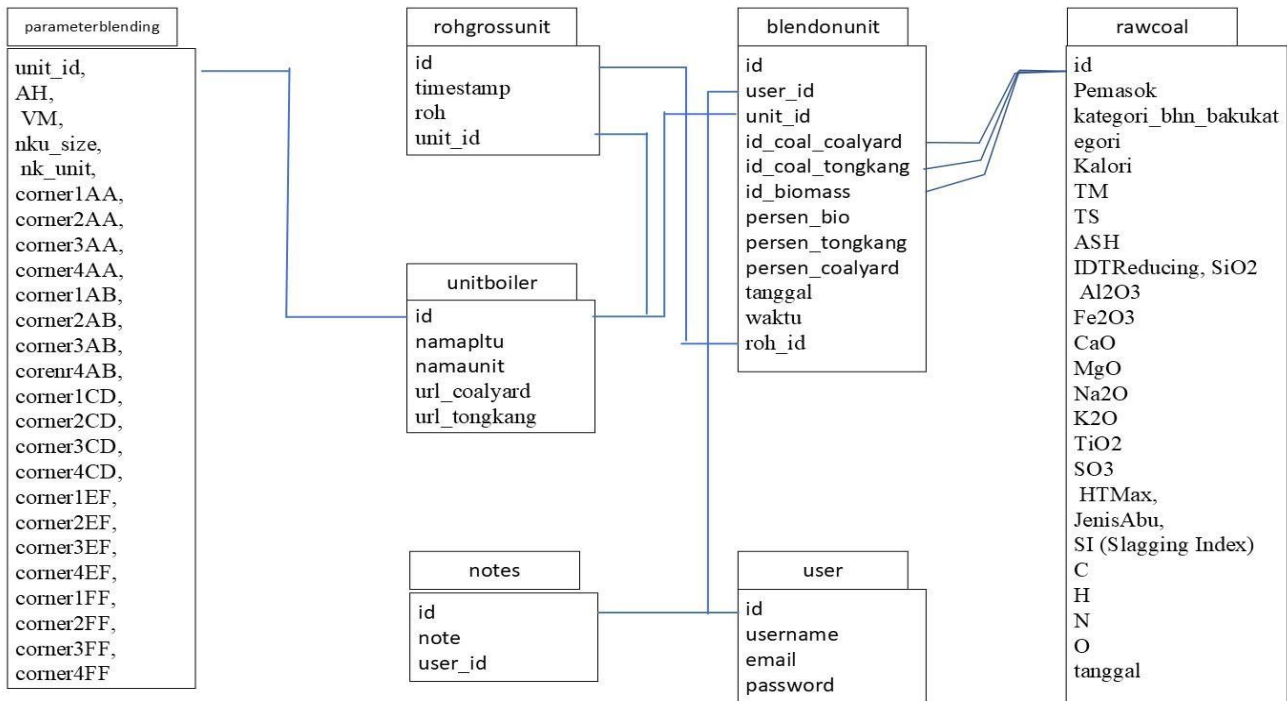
parameterblending

unit_id,
AH,
VM,
nku_size,
nk_unit,
corner1AA,
corner2AA,
corner3AA,
corner4AA,
corner1AB,
corner2AB,
corner3AB,
corenr4AB,
corner1CD,
corner2CD,
corner3CD,
corner4CD,
corner1EF,
corner2EF,
corner3EF,
corner4EF,
corner1FF,
corner2FF,
corner3FF,
corner4FF

rohgrossunit

id
timestamp
roh
unit_id

unitboiler

id
namapltu
namaunit
url_coalyard
url_tongkang

notes

id
note
user_id

blendonunit

id
user_id
unit_id
id_coal_coalyard
id_coal_tongkang
id_biomass
persen_bio
persen_tongkang
persen_coalyard
tanggal
waktu
roh_id

user

id
username
email
password

rawcoal

id
Pemasok
kategori_bhn_bakukat
egori
Kalori
TM
TS
ASH
IDTReducing, SiO2
Al2O3
Fe2O3
CaO
MgO
Na2O
K2O
TiO2
SO3
HTMax,
JenisAbu,
SI (Slagging Index)
C
H
N
O
tanggal